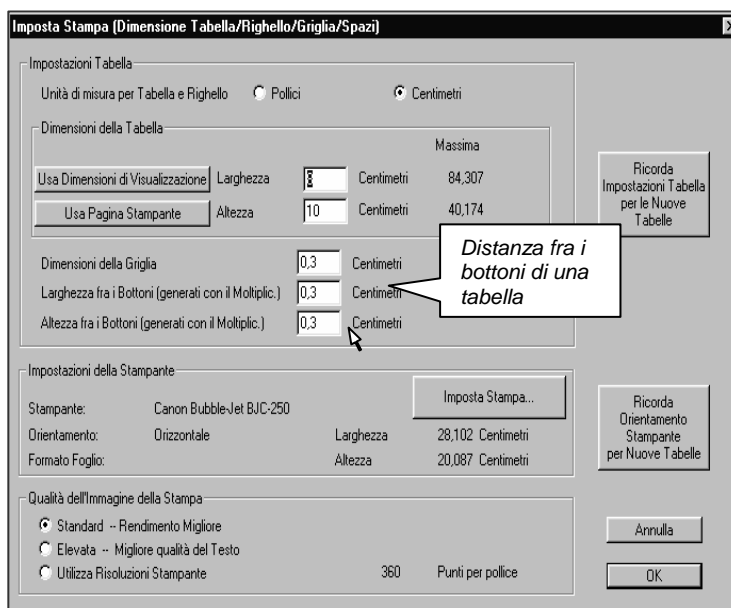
Imposta Stampa (Dimensione Tabella/Righello/Griglia/Spazi)

Impostazioni Tabella

Unità di misura per Tabella e Righello Pollici Centimetri

Dimensioni della Tabella

Massima

Usa Dimensioni di Visualizzazione Larghezza 8 Centimetri 84,307

Usa Pagina Stampante Altezza 10 Centimetri 40,174

Ricorda Impostazioni Tabella per le Nuove Tabelle

Distanza fra i bottoni di una tabella

Dimensioni della Griglia 0,3 Centimetri

Larghezza fra i Bottoni (generati con il Moltiplic.) 0,3 Centimetri

Altezza fra i Bottoni (generati con il Moltiplic.) 0,3 Centimetri

Impostazioni della Stampante

Imposta Stampa...

Stampante: Canon Bubble-Jet BJC-250

Orientamento: Orizzontale Larghezza 28,102 Centimetri

Formato Foglio: Altezza 20,087 Centimetri

Ricorda Orientamento Stampante per Nuove Tabelle

Qualità dell'Immagine della Stampa

Standard -- Rendimento Migliore

Elevata -- Migliore qualità del Testo

Utilizza Risoluzioni Stampante 360 Punti per pollice

Annulla

OK